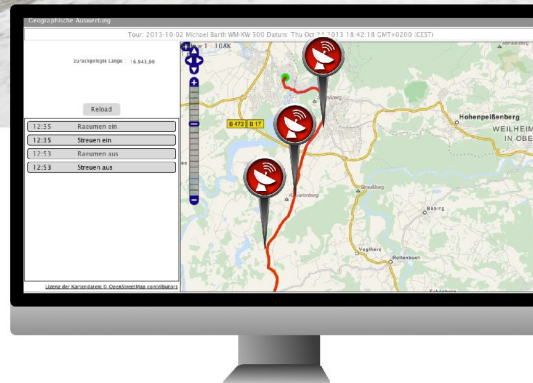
Geographische Auswertung

Tour: 2013-10-02 Michael Barth WM KW 500 Datum: Thu Oct 17 2013 18:42:18 GMT+0200 (CEST)

Zurückgelegte Länge 16.543,99

Reload

| 12:35 | Räumen ein |
|---|---|
| 12:35 | Streuen ein |
| 12:53 | Räumen aus |
| 12:53 | Streuen aus |

Lizenz der Kartendaten © OpenStreetMap contributors

1 : 104K

B 472 B 17

Hohenpeißenberg

WEILHEIM IN OBE

Straßberg

Bäbing

Vogelberg

Roßbauer